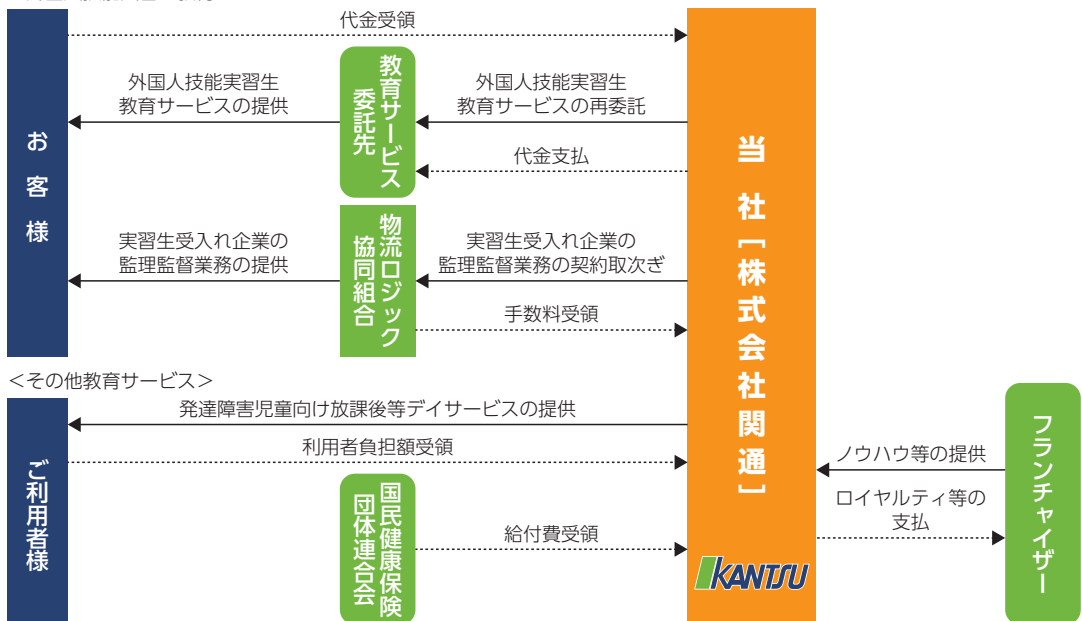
代金受領

お客様

外国人技能実習生教育サービスの提供

教育サービス委託先

外国人技能実習生教育サービスの再委託

代金支払

実習生受入れ企業の監理監督業務の提供

物流ロジック協同組合

実習生受入れ企業の監理監督業務の契約取次ぎ

手数料受領

<その他教育サービス>

ご利用者様

発達障害児童向け放課後等デイサービスの提供

利用者負担額受領

国民健康保険団体連合会

給付費受領

当社［株式会社関通］

KANTSU

ノウハウ等の提供

ロイヤルティ等の支払

フランチャイザー